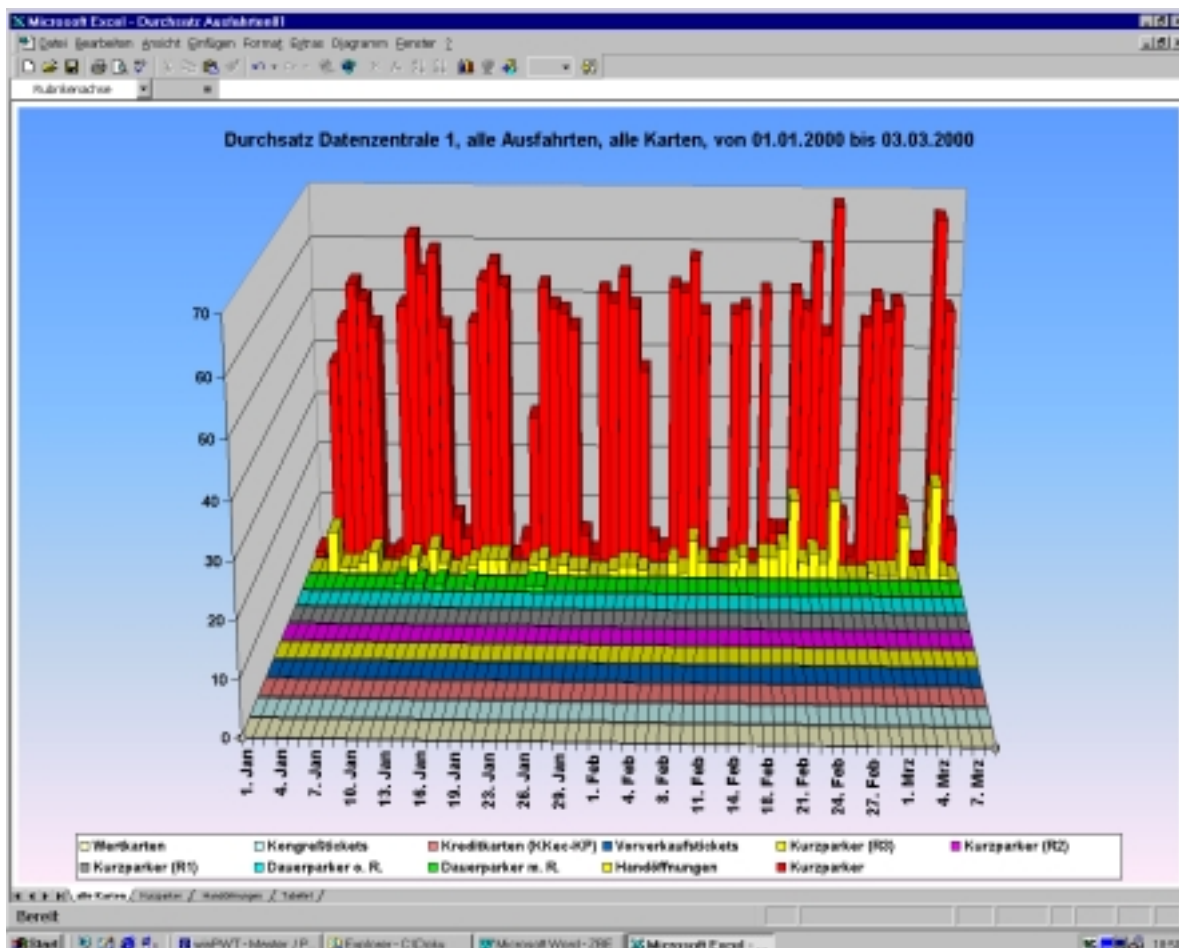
Microsoft Excel - Durchsatz Ausfahrten01

Datei Bearbeiten Ansicht Einfügen Format Extras Diagramm Fenster ?

Rubrikenachse

Durchsatz Datenzentrale 1, alle Ausfahrten, alle Karten, von 01.01.2000 bis 03.03.2000

70
60
50
40
30
20
10
0

1. Jan
4. Jan
7. Jan
10. Jan
13. Jan
16. Jan
19. Jan
23. Jan
26. Jan
29. Jan
1. Feb
4. Feb
8. Feb
11. Feb
14. Feb
18. Feb
21. Feb
24. Feb
27. Feb
1. Mrz
4. Mrz
7. Mrz

Wertkarten
Kongreßtickets
Kreditkarten (KKec-KP)
Vorverkaufstickets
Kurzparker (R3)
Kurzparker (R2)
Kurzparker (R1)
Dauerparker o. R.
Dauerparker m. R.
Handöffnungen
Kurzparker

alle Karten / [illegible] / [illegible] / Tabelle1 /

Bereit

Start | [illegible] | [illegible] - Master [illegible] | Explorer - C:\Daten | Microsoft Word - ZBF | Microsoft Excel -